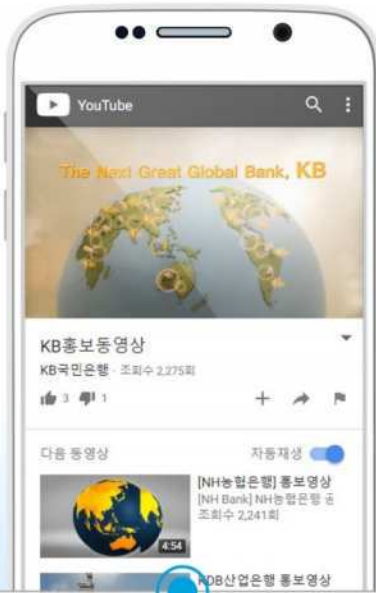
YouTube

The Next Great Global Bank, KB

KB홍보동영상

KB국민은행 · 조회수 2,275회

3 1

다음 동영상

자동재생

[NH농협은행] 홍보영상

[NH Bank] NH농협은행 공

조회수 2,241회

4:54

KDB산업은행 홍보영상